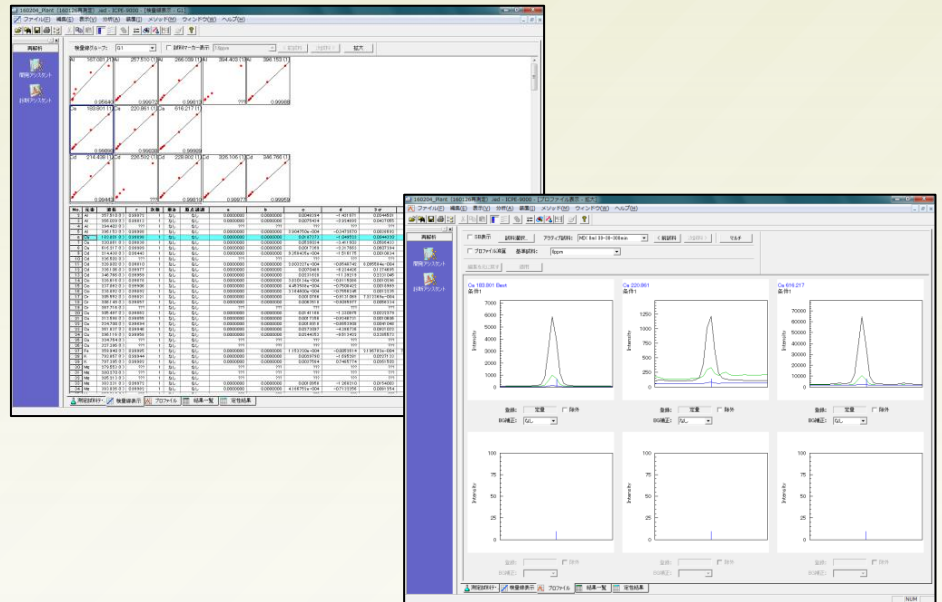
160204_Plant (160126再測定) .sed - ICPE-9000 - [検量線表示 - G1]
ファイル(F) 編集(E) 表示(V) 分析(A) 操作(L) メソッド(M) ウィンドウ(W) ヘルプ(H)

再解析
解析アシスタント
計算アシスタント

検量線グループ: G1
試料マーカー表示
拡大

Al 167.081 [1] Al 257.510 [1] Al 266.039 [1] Al 394.403 [1] Al 396.153 [1]
Ca 183.801 [1] Ca 220.861 [1] Ca 616.217 [1]
Cd 214.438 [1] Cd 226.502 [1] Cd 228.802 [1] Cd 326.106 [1] Cd 346.766 [1]

| No. | 元素 | 波長 | r | 次数 | 重み | 傾き補正 | a | b | c | d | 3σ |
|---|---|---|---|---|---|---|---|---|---|---|---|
| 1 | Al | 167.081 | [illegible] | 1 | なし | なし | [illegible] | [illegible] | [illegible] | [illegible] | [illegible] |

測定試料ライブラリ 検量線表示 プロファイル 結果一覧 定性結果

160204_Plant (160126再測定) .sed - ICPE-9000 - [プロファイル表示 - 結果]
ファイル(F) 編集(E) 表示(V) 分析(A) 操作(L) メソッド(M) ウィンドウ(W) ヘルプ(H)

再解析
解析アシスタント
計算アシスタント

3D表示 試料選択... アクティブ試料: 標準 Std 09-08-006mix 前試料 次試料 マルチ
プロファイル所属 基準試料: Bppm
編集をたたし戻す 適用

Ca 183.801 Best
条件1
Ca 220.861
条件1
Ca 616.217
条件1

7000
6000
5000
4000
3000
2000
1000
0
Intensity

1250
1000
750
500
250
0
Intensity

70000
60000
50000
40000
30000
20000
10000
0
Intensity

登録: 定量 除外
BG補正: なし

100
75
50
25
0
Intensity

登録: 除外
BG補正:

測定試料ライブラリ 検量線表示 プロファイル 結果一覧 定性結果

NUM